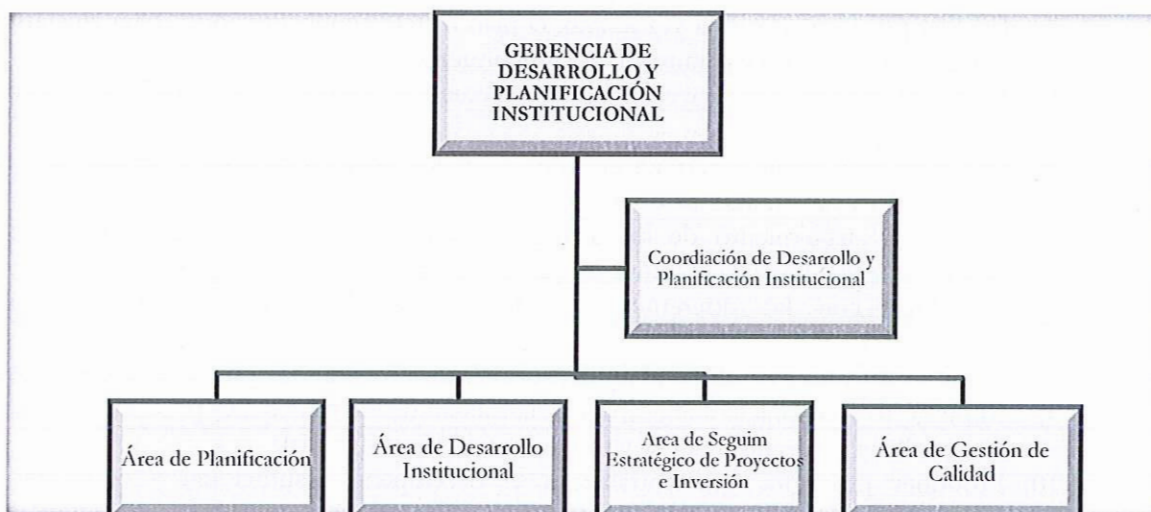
GERENCIA DE DESARROLLO Y PLANIFICACIÓN INSTITUCIONAL

Coordiación de Desarrollo y Planificación Institucional

Área de Planificación

Área de Desarrollo Institucional

Area de Seguim Estratégico de Proyectos e Inversión

Área de Gestión de Calidad